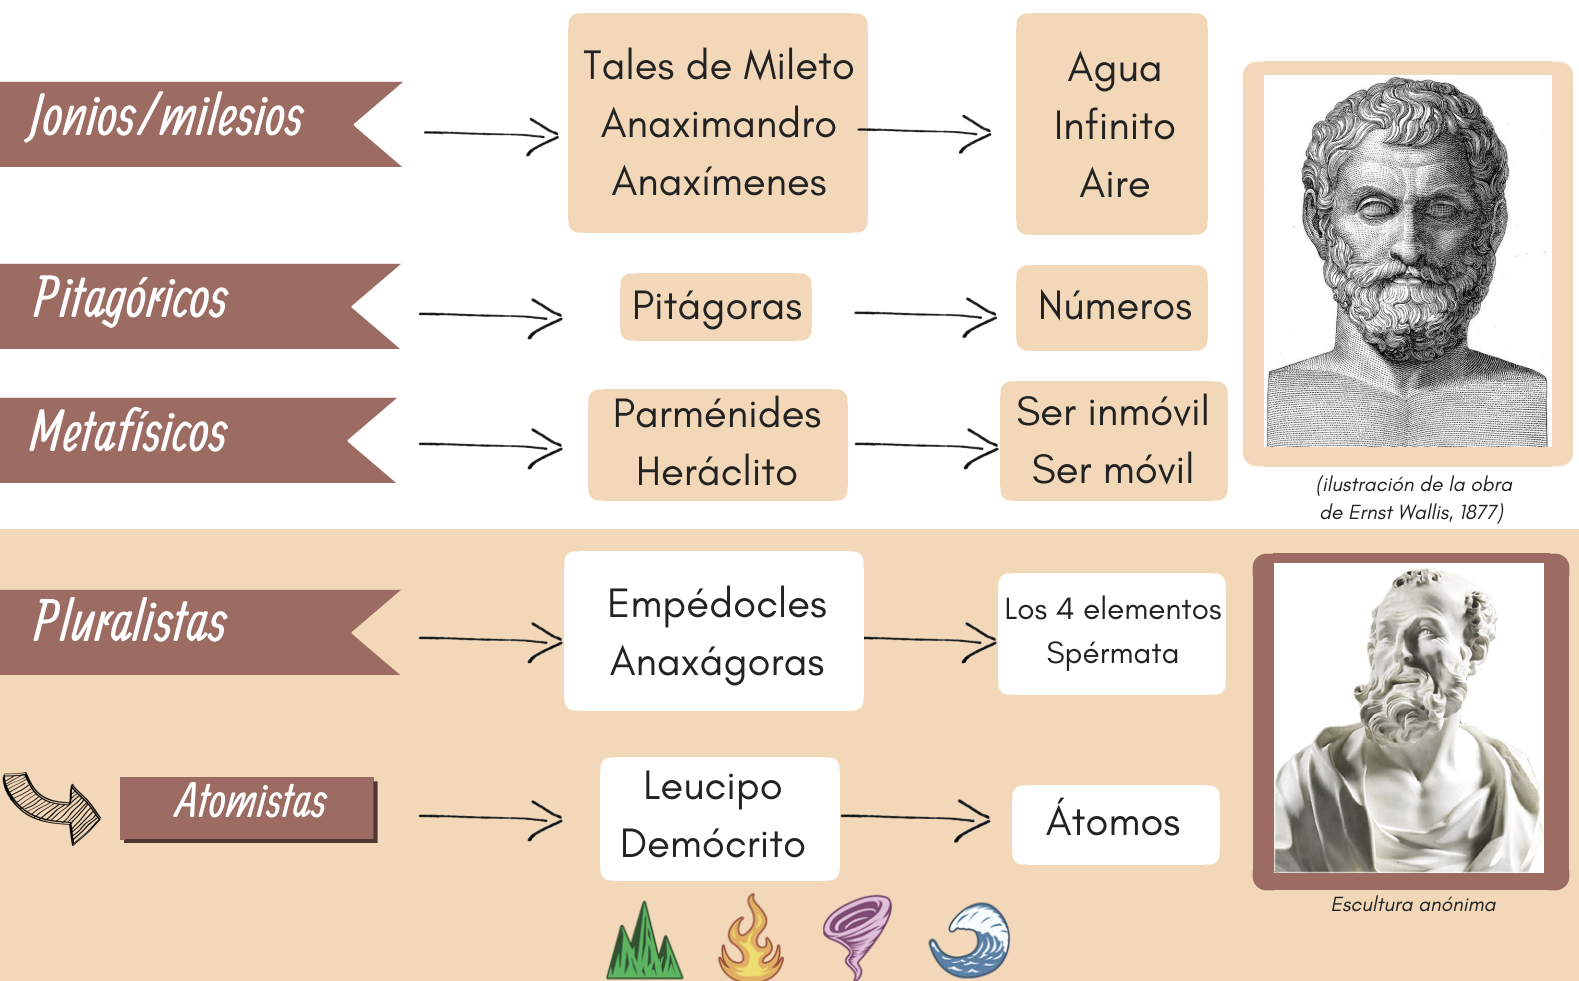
Jonios/milesios

Tales de Mileto
Anaximandro
Anaxímenes

Agua
Infinito
Aire

Pitagóricos

Pitágoras

Números

Metafísicos

Parménides
Heráclito

Ser inmóvil
Ser móvil

(ilustración de la obra de Ernst Wallis, 1877)

Pluralistas

Empédocles
Anaxágoras

Los 4 elementos
Spérmata

Atomistas

Leucipo
Demócrito

Átomos

Escultura anónima